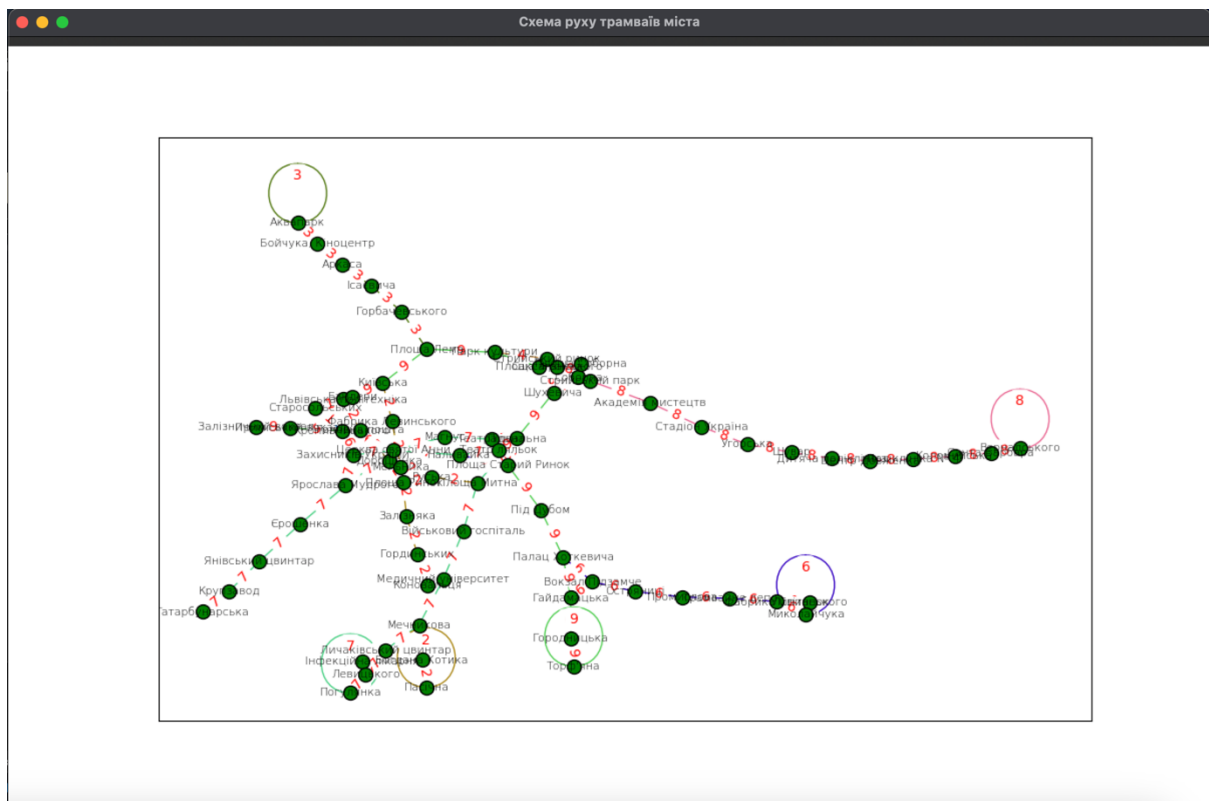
Схема руху трамваїв міста

3
Аквапарк
Бойчука Кіноцентр
Арена
Ісаєвича
Горбачевського
Площа Петлюри
Парк культури
Площа Ринок
Соборна
Стрийський парк
Шухевича
Академія мистецтв
Стадіон Україна
Угорська
Дитяча лікарня
8
Вороного
Коновальця
Київська
Львівська Політехніка
Старосільського
Фабрика Кравчинського
Залізничний вокзал
Захисників
Мазепи
Театральна
Площа Старий Ринок
Ярослава Мудрого
Митна
Під Дубом
Європейська
Залізняка
Військовий госпіталь
Гордієнків
Палац Хоткевича
Янівський цвинтар
Медичний університет
Коновальця
Вокзал Підзамче
Гайдамацька
Круговий
Татарбунарська
Мечникова
6
Миколайчука
Личаківський цвинтар
Інфекційна лікарня
Левицького
Погулянка
Пасічна
Городоцька
Торфяна
9
2
7